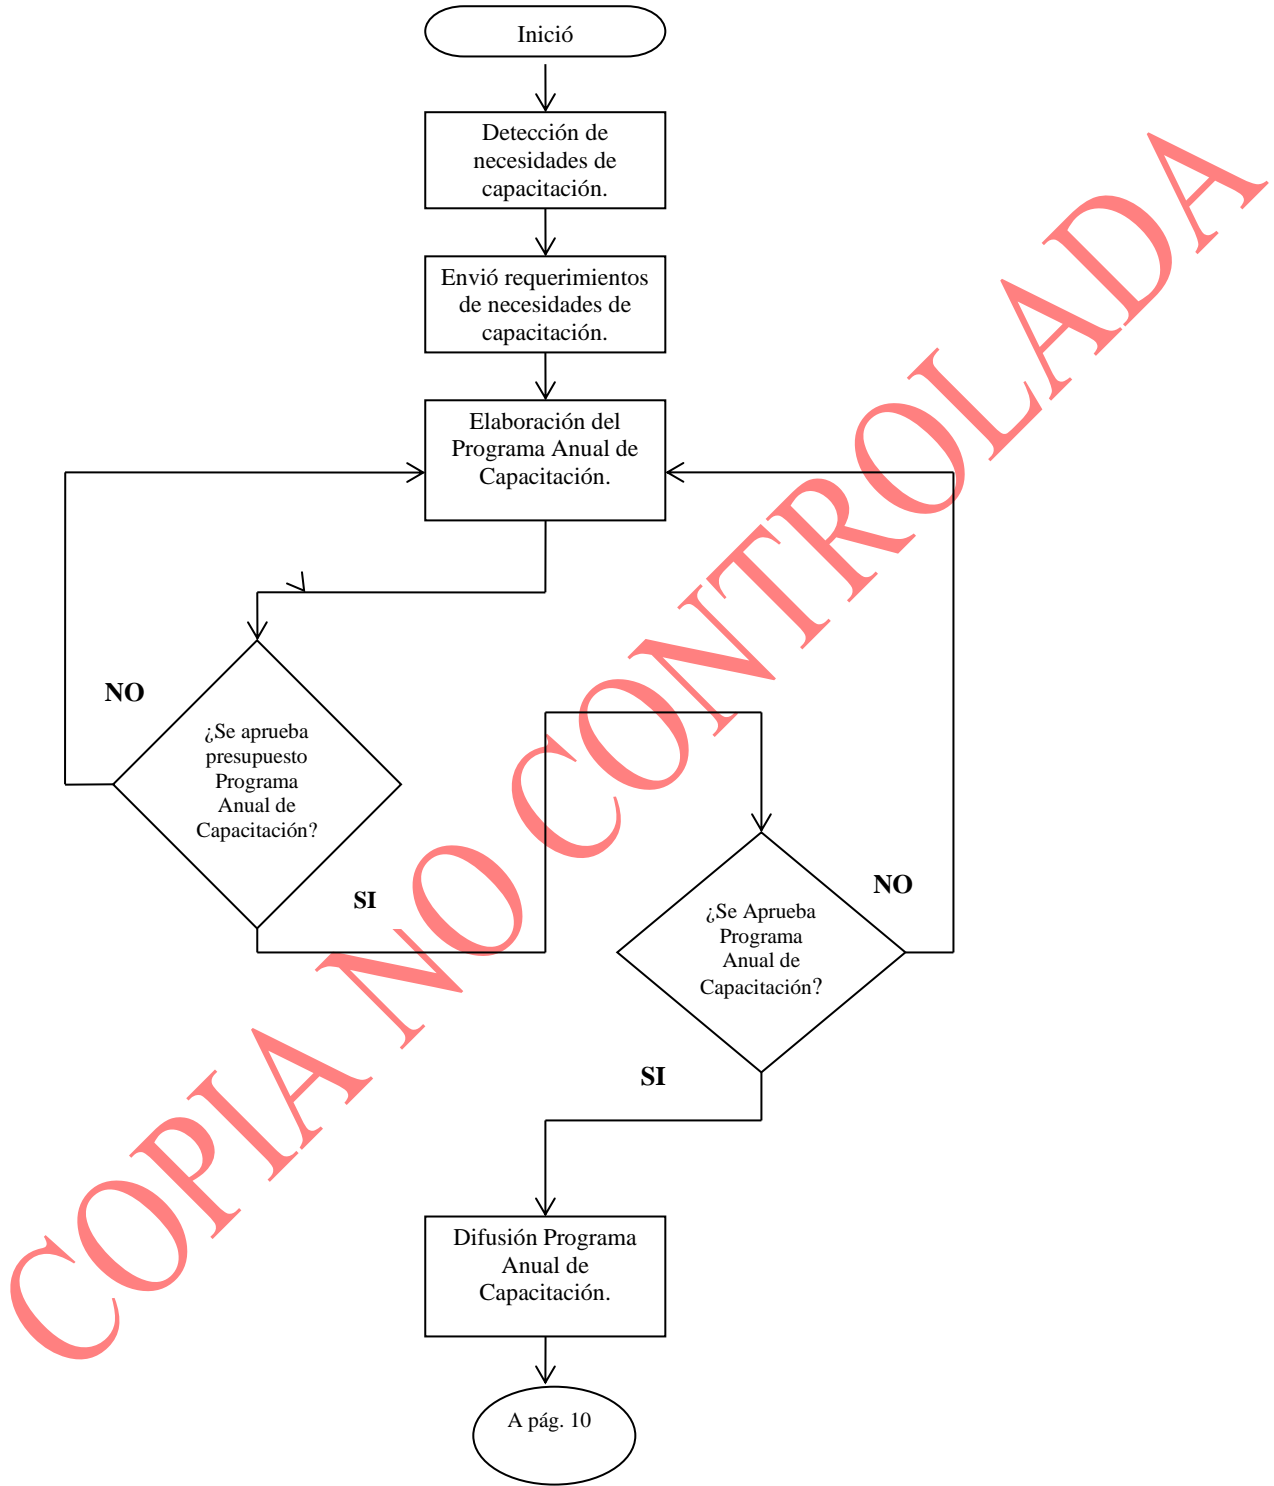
Inició

Detección de necesidades de capacitación.

Envió requerimientos de necesidades de capacitación.

Elaboración del Programa Anual de Capacitación.

NO

¿Se aprueba presupuesto Programa Anual de Capacitación?

SI

¿Se Aprueba Programa Anual de Capacitación?

NO

SI

Difusión Programa Anual de Capacitación.

A pág. 10

COPIA NO CONTROLADA